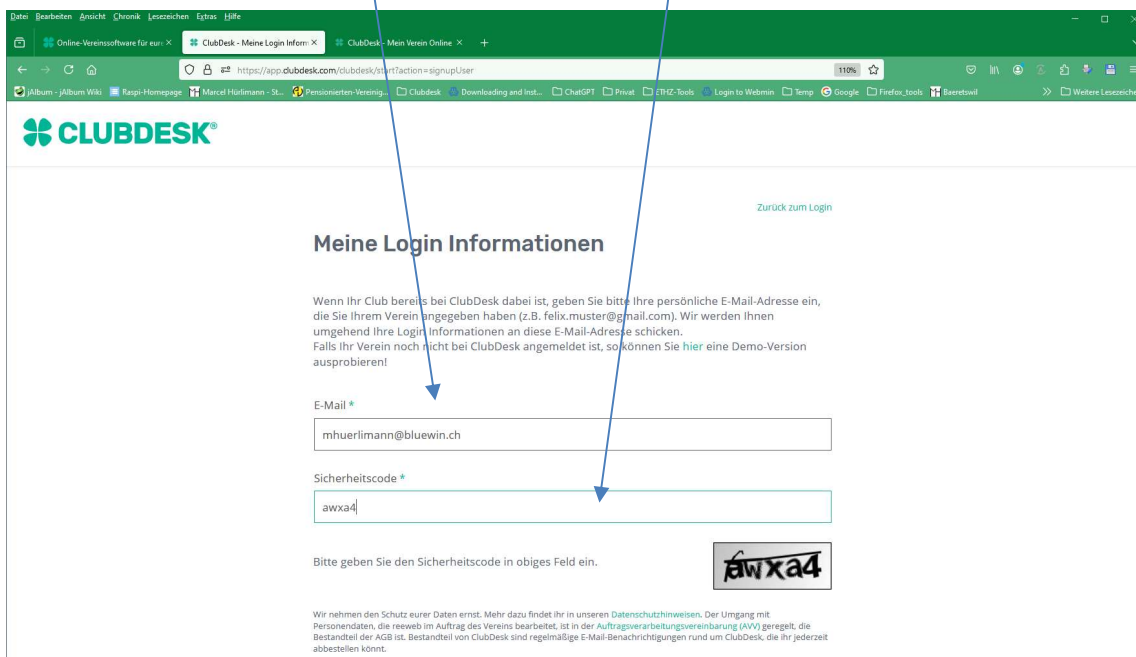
Datei Bearbeiten Ansicht Chronik Lesezeichen Extras Hilfe

Online-Vereinssoftware für eure | ClubDesk - Meine Login Inform | ClubDesk - Mein Verein Online

https://app.clubdesk.com/clubdesk/start?action=signupUser 110%

jAlbum - jAlbum Wiki | Raspi-Homepage | Marcel Hürlimann - St... | Pensionierten-Vereinig... | Clubdesk | Downloading and Inst... | ChatGPT | Privat | ETHZ-Tools | Login to Webmin | Temp | Google | Firefox_tools | Baeretswil | Weitere Lesezeichen

CLUBDESK®

Zurück zum Login

Meine Login Informationen

Wenn Ihr Club bereits bei ClubDesk dabei ist, geben Sie bitte Ihre persönliche E-Mail-Adresse ein, die Sie Ihrem Verein angegeben haben (z.B. felix.muster@gmail.com). Wir werden Ihnen umgehend Ihre Login Informationen an diese E-Mail-Adresse schicken.
Falls Ihr Verein noch nicht bei ClubDesk angemeldet ist, so können Sie hier eine Demo-Version ausprobieren!

E-Mail *

mhuerlimann@bluewin.ch

Sicherheitscode *

awxa4

Bitte geben Sie den Sicherheitscode in obiges Feld ein.

awxa4

Wir nehmen den Schutz eurer Daten ernst. Mehr dazu findet ihr in unseren Datenschutzhinweisen. Der Umgang mit Personendaten, die reeweb im Auftrag des Vereins bearbeitet, ist in der Auftragsverarbeitungsvereinbarung (AVV) geregelt, die Bestandteil der AGB ist. Bestandteil von ClubDesk sind regelmäßige E-Mail-Benachrichtigungen rund um ClubDesk, die ihr jederzeit abbestellen könnt.